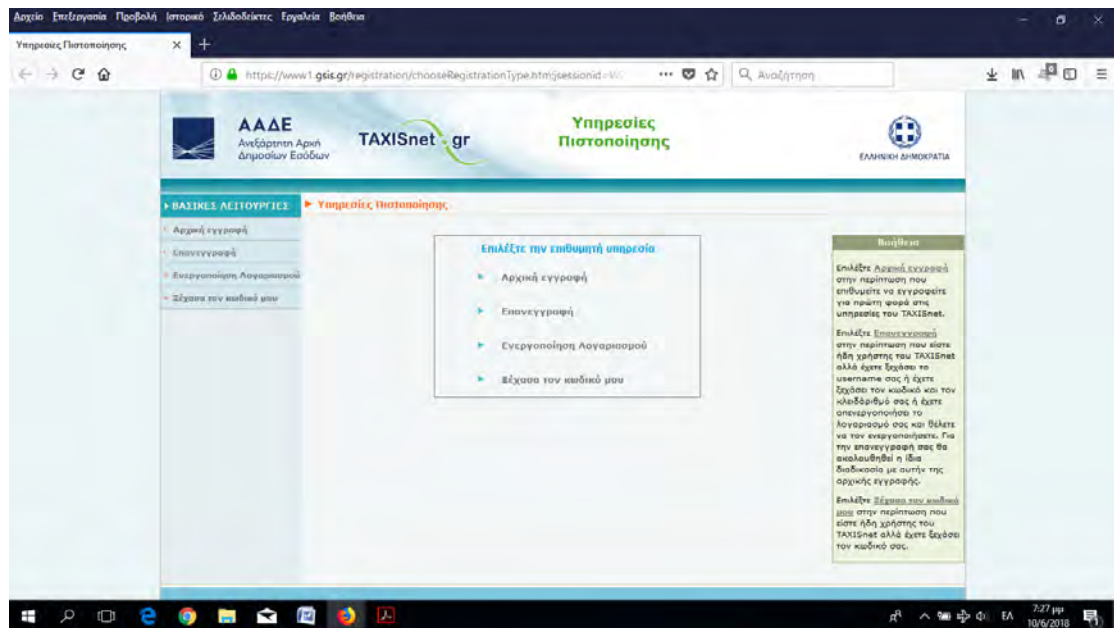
Αρχείο Επεξεργασία Προβολή Ιστορικό Σελιδοδείκτες Εργαλεία Βοήθεια

Υπηρεσίες Πιστοποίησης

https://www1.gsis.gr/registration/chooseRegistrationType.htm;jsessionid=W

Αναζήτηση

ΑΑΔΕ
Ανεξάρτητη Αρχή Δημοσίων Εσόδων

TAXISnet.gr

Υπηρεσίες Πιστοποίησης

ΕΛΛΗΝΙΚΗ ΔΗΜΟΚΡΑΤΙΑ

ΒΑΣΙΚΕΣ ΛΕΙΤΟΥΡΓΙΕΣ

Υπηρεσίες Πιστοποίησης

Αρχική εγγραφή
Επανεγγραφή
Ενεργοποίηση Λογαριασμού
Ξέχασα τον κωδικό μου

Επιλέξτε την επιθυμητή υπηρεσία

Αρχική εγγραφή
Επανεγγραφή
Ενεργοποίηση Λογαριασμού
Ξέχασα τον κωδικό μου

Βοήθεια

Επιλέξτε Αρχική εγγραφή στην περίπτωση που επιθυμείτε να εγγραφείτε για πρώτη φορά στις υπηρεσίες του TAXISnet.

Επιλέξτε Επανεγγραφή στην περίπτωση που είστε ήδη χρήστης του TAXISnet αλλά έχετε ξεχάσει το username σας ή έχετε ξεχάσει τον κωδικό και τον κλειδάριθμό σας ή έχετε απενεργοποιήσει το λογαριασμό σας και θέλετε να τον ενεργοποιήσετε. Για την επανεγγραφή σας θα ακολουθηθεί η ίδια διαδικασία με αυτήν της αρχικής εγγραφής.

Επιλέξτε Ξέχασα τον κωδικό μου στην περίπτωση που είστε ήδη χρήστης του TAXISnet αλλά έχετε ξεχάσει τον κωδικό σας.

ΕΛ 7:27 μμ 10/6/2018